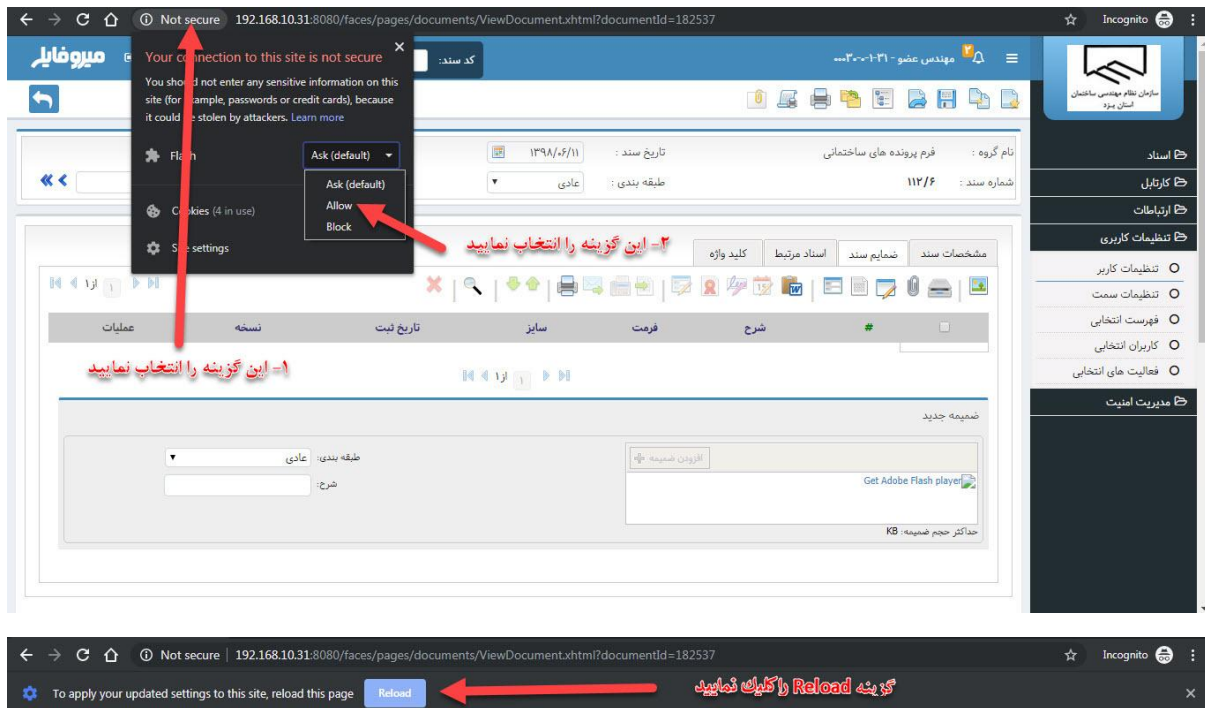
Not secure 192.168.10.31:8080/faces/pages/documents/ViewDocument.xhtml?documentId=182537

Incognito

میروفایل

Your connection to this site is not secure

You should not enter any sensitive information on this site (for example, passwords or credit cards), because it could be stolen by attackers. Learn more

Flash

Ask (default)

Ask (default)

Allow

Block

Cookies (4 in use)

Site settings

کد سند:

مهندس عضو - ۳۱-۱-۰۰۳۰۰

سازمان نظام مهندسی ساختمان استان یزد

نام گروه : فرم پرونده های ساختمانی

تاریخ سند : ۱۳۹۸/۰۶/۱۱

شماره سند : ۱۱۲/۶

طبقه بندی : عادی

اسناد

کارتابل

ارتباطات

تنظیمات کاربری

تنظیمات کاربر

تنظیمات سمت

فهرست انتخابی

کاربران انتخابی

فعالیت های انتخابی

مدیریت امنیت

مشخصات سند | ضمایم سند | اسناد مرتبط | کلید واژه

۲- این گزینه را انتخاب نمایید

از ۱

# | شرح | فرمت | سایز | تاریخ ثبت | نسخه | عملیات

۱- این گزینه را انتخاب نمایید

از ۱

ضمیمه جدید

افزودن ضمیمه

Get Adobe Flash player

حداکثر حجم ضمیمه: KB

طبقه بندی: عادی

شرح:

Not secure 192.168.10.31:8080/faces/pages/documents/ViewDocument.xhtml?documentId=182537

Incognito

To apply your updated settings to this site, reload this page

Reload

گزینه Reload راکلیک نمایید